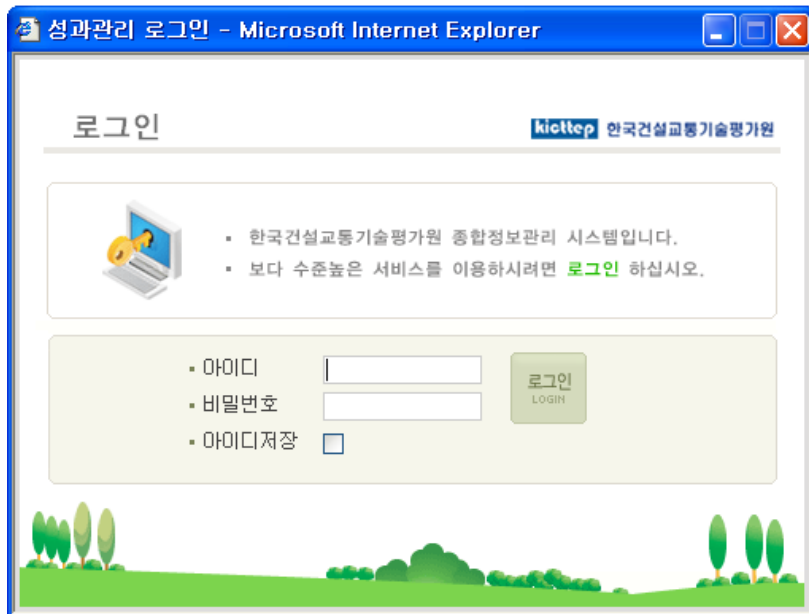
성과관리 로그인 - Microsoft Internet Explorer

로그인

kicttep 한국건설교통기술평가원

▪ 한국건설교통기술평가원 종합정보관리 시스템입니다.
▪ 보다 수준높은 서비스를 이용하시려면 로그인 하십시오.

▪ 아이디
▪ 비밀번호
▪ 아이디저장

로그인
LOGIN